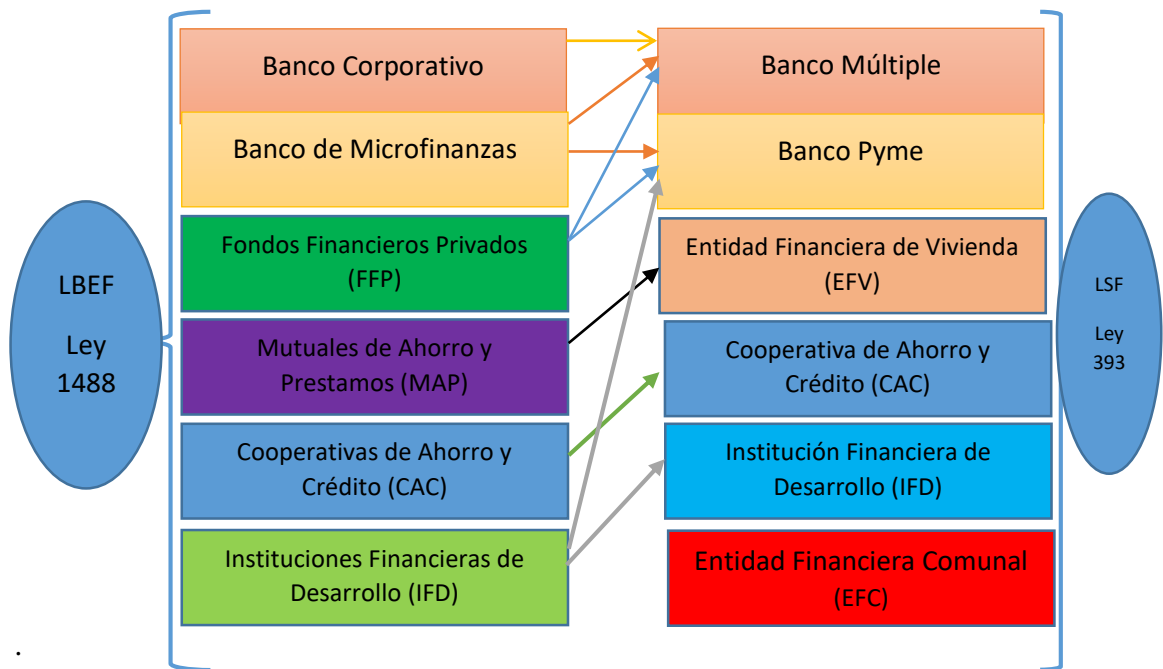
LBEF

Ley 1488

Banco Corporativo

Banco de Microfinanzas

Fondos Financieros Privados (FFP)

Mutuales de Ahorro y Prestamos (MAP)

Cooperativas de Ahorro y Crédito (CAC)

Instituciones Financieras de Desarrollo (IFD)

Banco Múltiple

Banco Pyme

Entidad Financiera de Vivienda (EFV)

Cooperativa de Ahorro y Crédito (CAC)

Institución Financiera de Desarrollo (IFD)

Entidad Financiera Comunal (EFC)

LSF

Ley 393

.